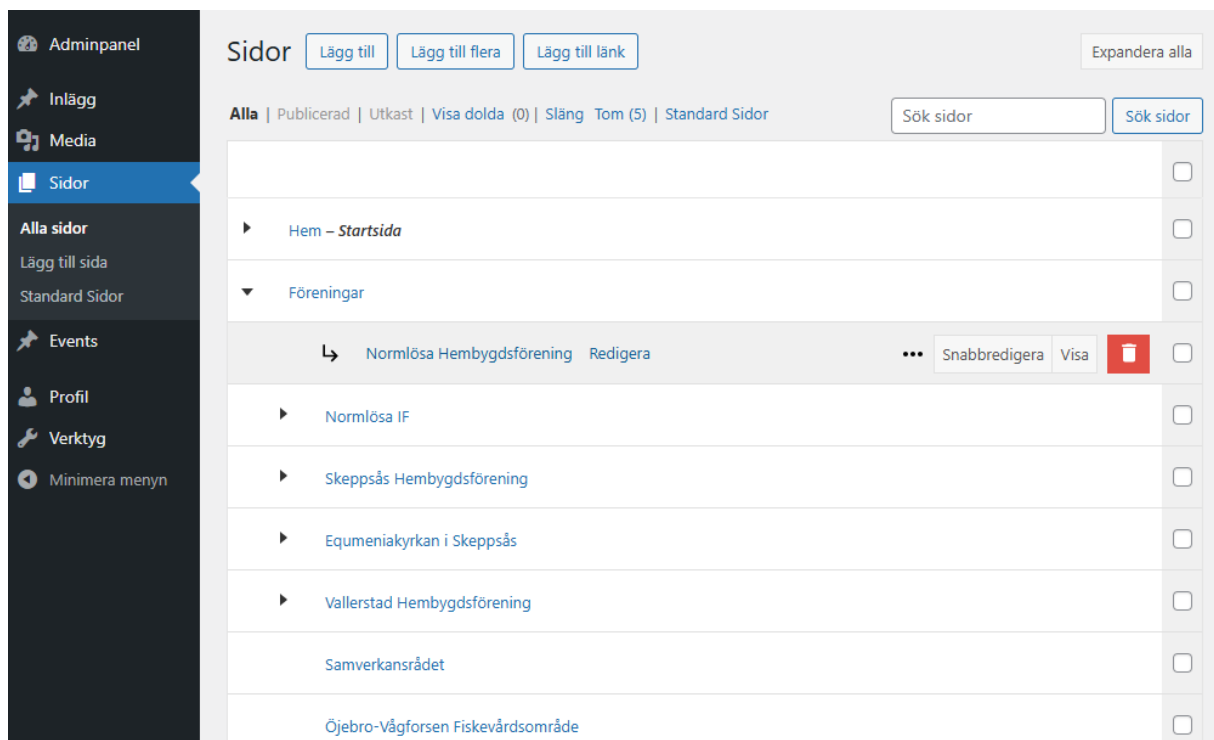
Adminpanel
Inlägg
Media
Sidor
Alla sidor
Lägg till sida
Standard Sidor
Events
Profil
Verktyg
Minimera menyn

Sidor Lägg till Lägg till flera Lägg till länk
Expandera alla

Alla | Publicerad | Utkast | Visa dolda (0) | Släng Tom (5) | Standard Sidor
Sök sidor
Sök sidor

Hem – *Startsida*
Föreningar
Normlösa Hembygdsförening Redigera
••• Snabbredigera Visa
Normlösa IF
Skeppsås Hembygdsförening
Equmeniakyrkan i Skeppsås
Vallerstad Hembygdsförening
Samverkansrådet
Öjebro-Vågforsen Fiskevårdsområde